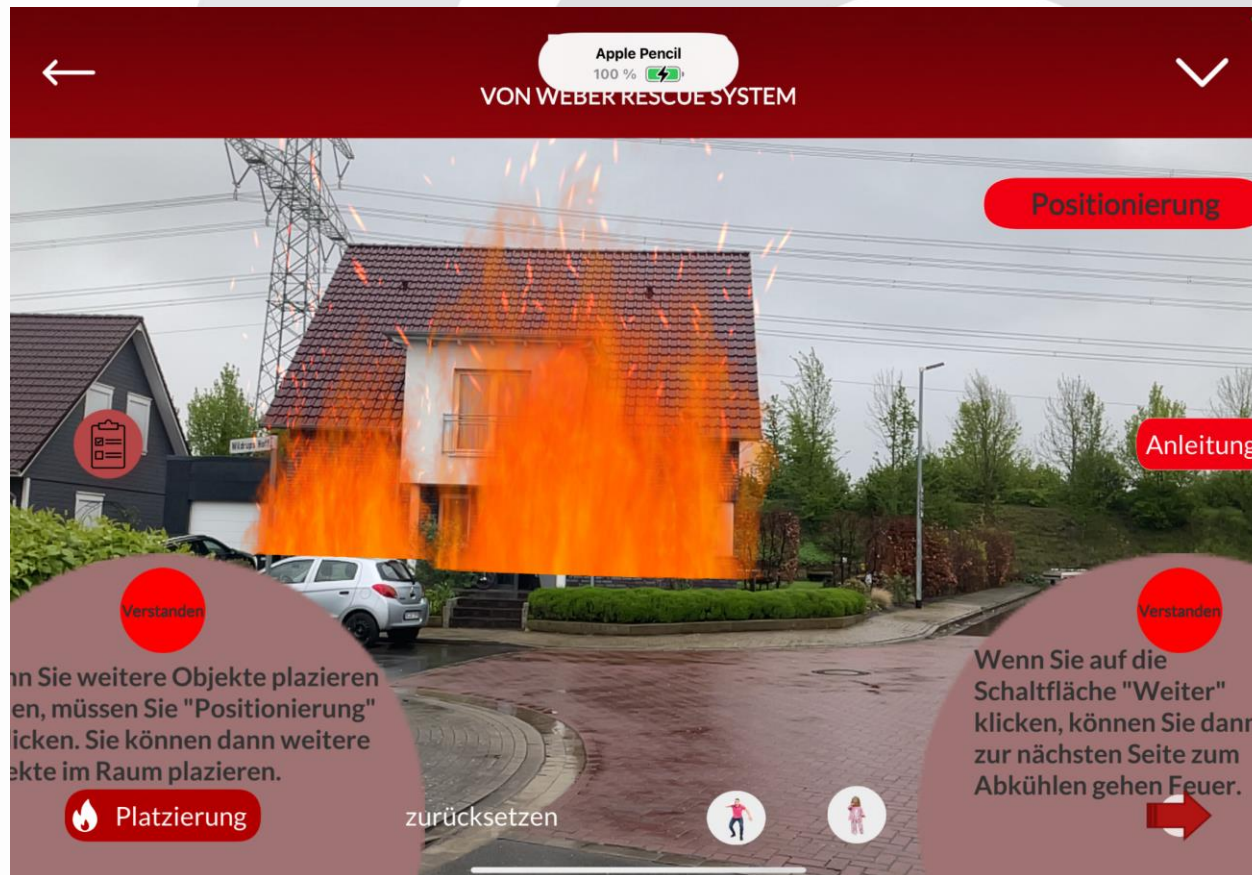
Apple Pencil
100 %

VON WEBER RESCUE SYSTEM

Positionierung

Anleitung

Verstanden

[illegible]nn Sie weitere Objekte plazieren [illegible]en, müssen Sie "Positionierung" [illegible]licken. Sie können dann weitere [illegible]ekte im Raum plazieren.

Platzierung

zurücksetzen

Verstanden

Wenn Sie auf die Schaltfläche "Weiter" klicken, können Sie dann zur nächsten Seite zum Abkühlen gehen Feuer.